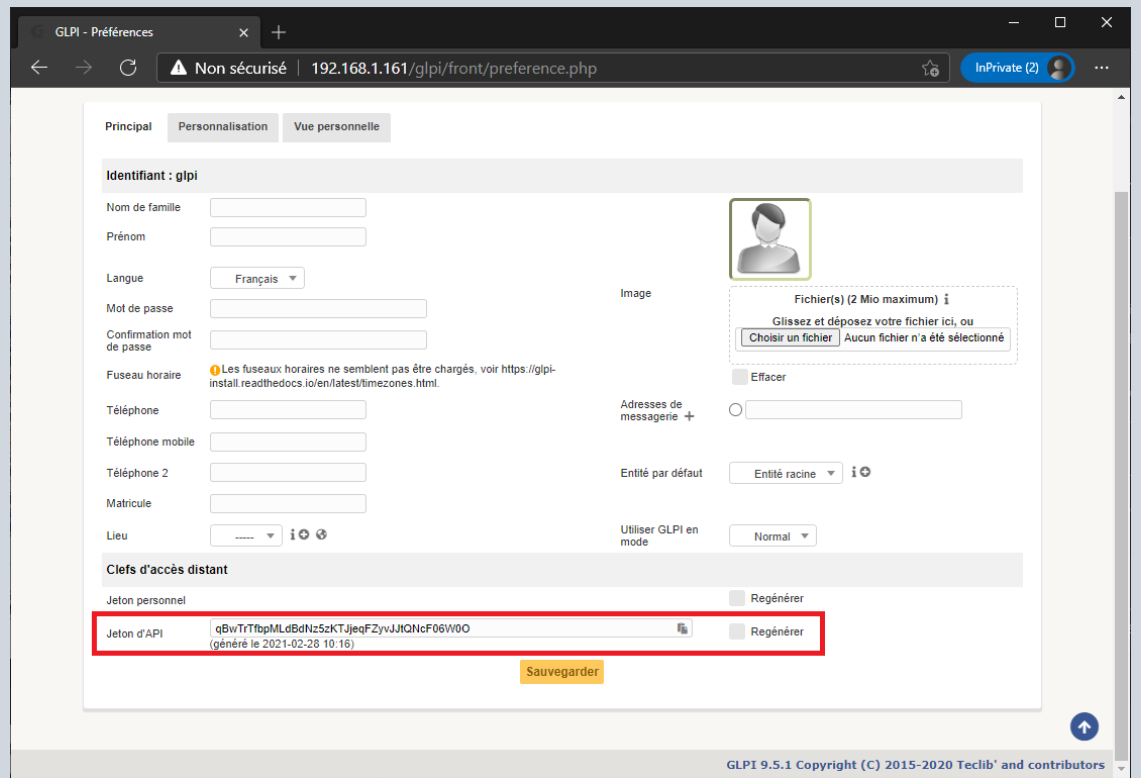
GLPI - Préférences

Non sécurisé | 192.168.1.161/glpi/front/preference.php

InPrivate (2)

Principal | Personnalisation | Vue personnelle

Identifiant : glpi

Nom de famille

Prénom

Langue Français

Mot de passe

Confirmation mot de passe

Fuseau horaire Les fuseaux horaires ne semblent pas être chargés, voir https://glpi-install.readthedocs.io/en/latest/timezones.html.

Téléphone

Téléphone mobile

Téléphone 2

Matricule

Lieu -----

Image

Fichier(s) (2 Mio maximum)

Glissez et déposez votre fichier ici, ou

Choisir un fichier Aucun fichier n'a été sélectionné

Effacer

Adresses de messagerie

Entité par défaut Entité racine

Utiliser GLPI en mode Normal

Clefs d'accès distant

Jeton personnel Regénérer

Jeton d'API qBwTrTfbpMLdBdNz5zKTJjeqFZyvJJtQNcF06W0O (généré le 2021-02-28 10:16) Regénérer

Sauvegarder

GLPI 9.5.1 Copyright (C) 2015-2020 Teclib' and contributors